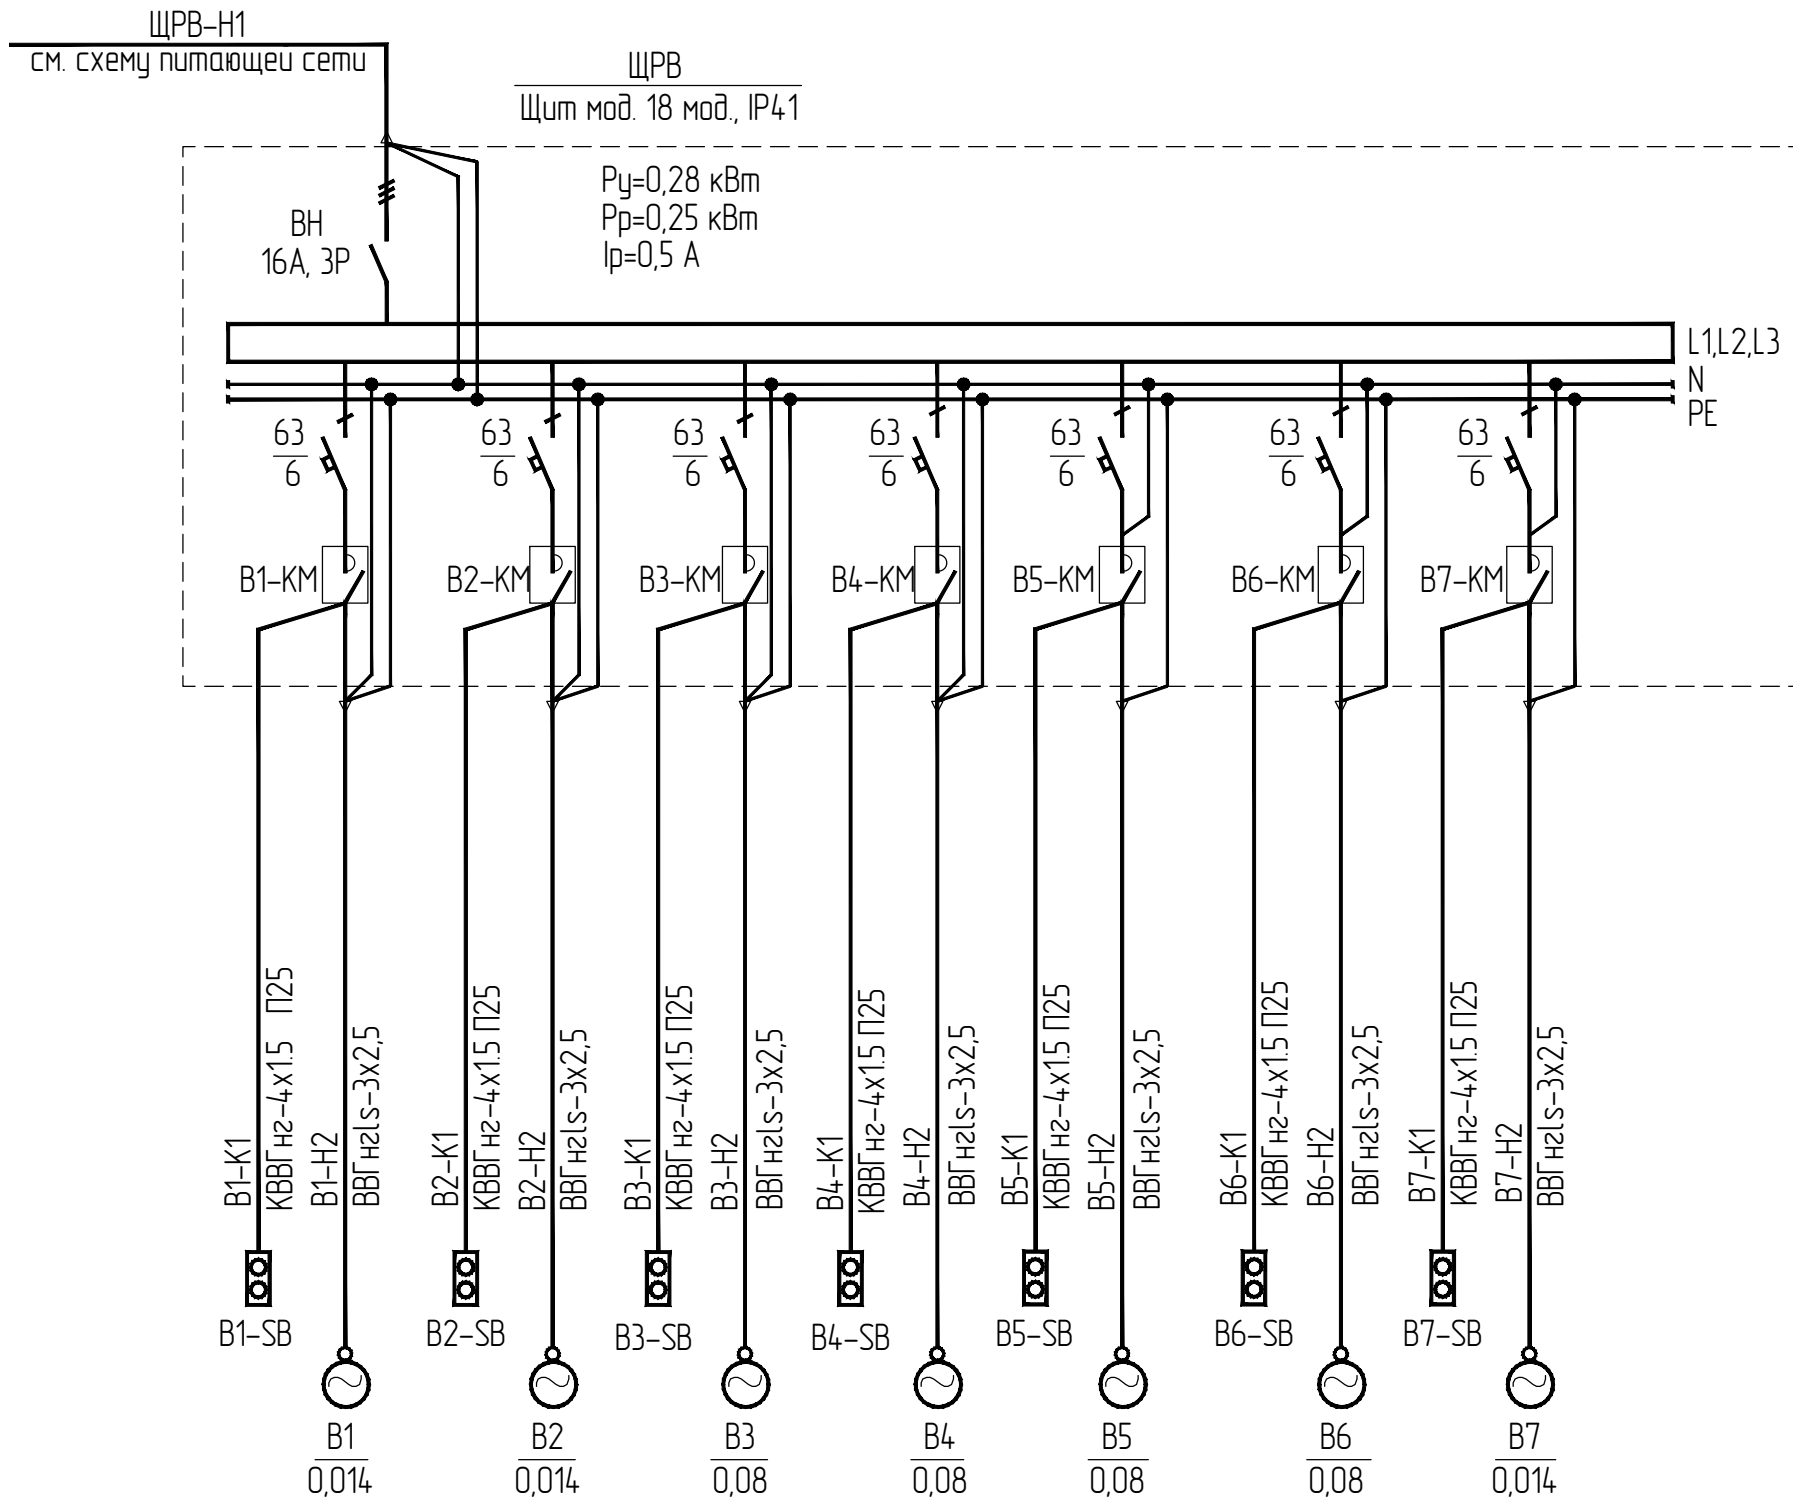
ЩРВ-Н1
см. схему питающей сети

ЩРВ
Щит мод. 18 мод., IP41

Pу=0,28 кВт
Pр=0,25 кВт
Iр=0,5 А

ВН
16А, 3Р

L1,L2,L3
N
PE

$\frac{63}{6}$ $\frac{63}{6}$ $\frac{63}{6}$ $\frac{63}{6}$ $\frac{63}{6}$ $\frac{63}{6}$ $\frac{63}{6}$

В1-КМ В2-КМ В3-КМ В4-КМ В5-КМ В6-КМ В7-КМ

В1-К1 КВВГнг-4х1.5 П25
В1-Н2 ВВГнгls-3х2,5
В2-К1 КВВГнг-4х1.5 П25
В2-Н2 ВВГнгls-3х2,5
В3-К1 КВВГнг-4х1.5 П25
В3-Н2 ВВГнгls-3х2,5
В4-К1 КВВГнг-4х1.5 П25
В4-Н2 ВВГнгls-3х2,5
В5-К1 КВВГнг-4х1.5 П25
В5-Н2 ВВГнгls-3х2,5
В6-К1 КВВГнг-4х1.5 П25
В6-Н2 ВВГнгls-3х2,5
В7-К1 КВВГнг-4х1.5 П25
В7-Н2 ВВГнгls-3х2,5

В1-SB В2-SB В3-SB В4-SB В5-SB В6-SB В7-SB

$\frac{В1}{0,014}$ $\frac{В2}{0,014}$ $\frac{В3}{0,08}$ $\frac{В4}{0,08}$ $\frac{В5}{0,08}$ $\frac{В6}{0,08}$ $\frac{В7}{0,014}$